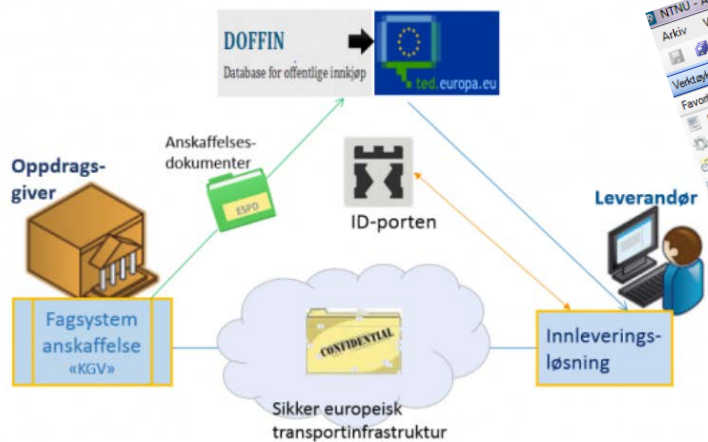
DOFFIN
Database for offentlige innkjøp

ted.europa.eu

NTNU - A
Arkiv V
Verktøy
Favor

Anskaffelses-dokumenter

ESPD

Oppdrags-giver

ID-porten

Leverandør

Fagsystem anskaffelse «KGV»

CONFIDENTIAL

Innleverings-løsning

Sikker europeisk transportinfrastruktur